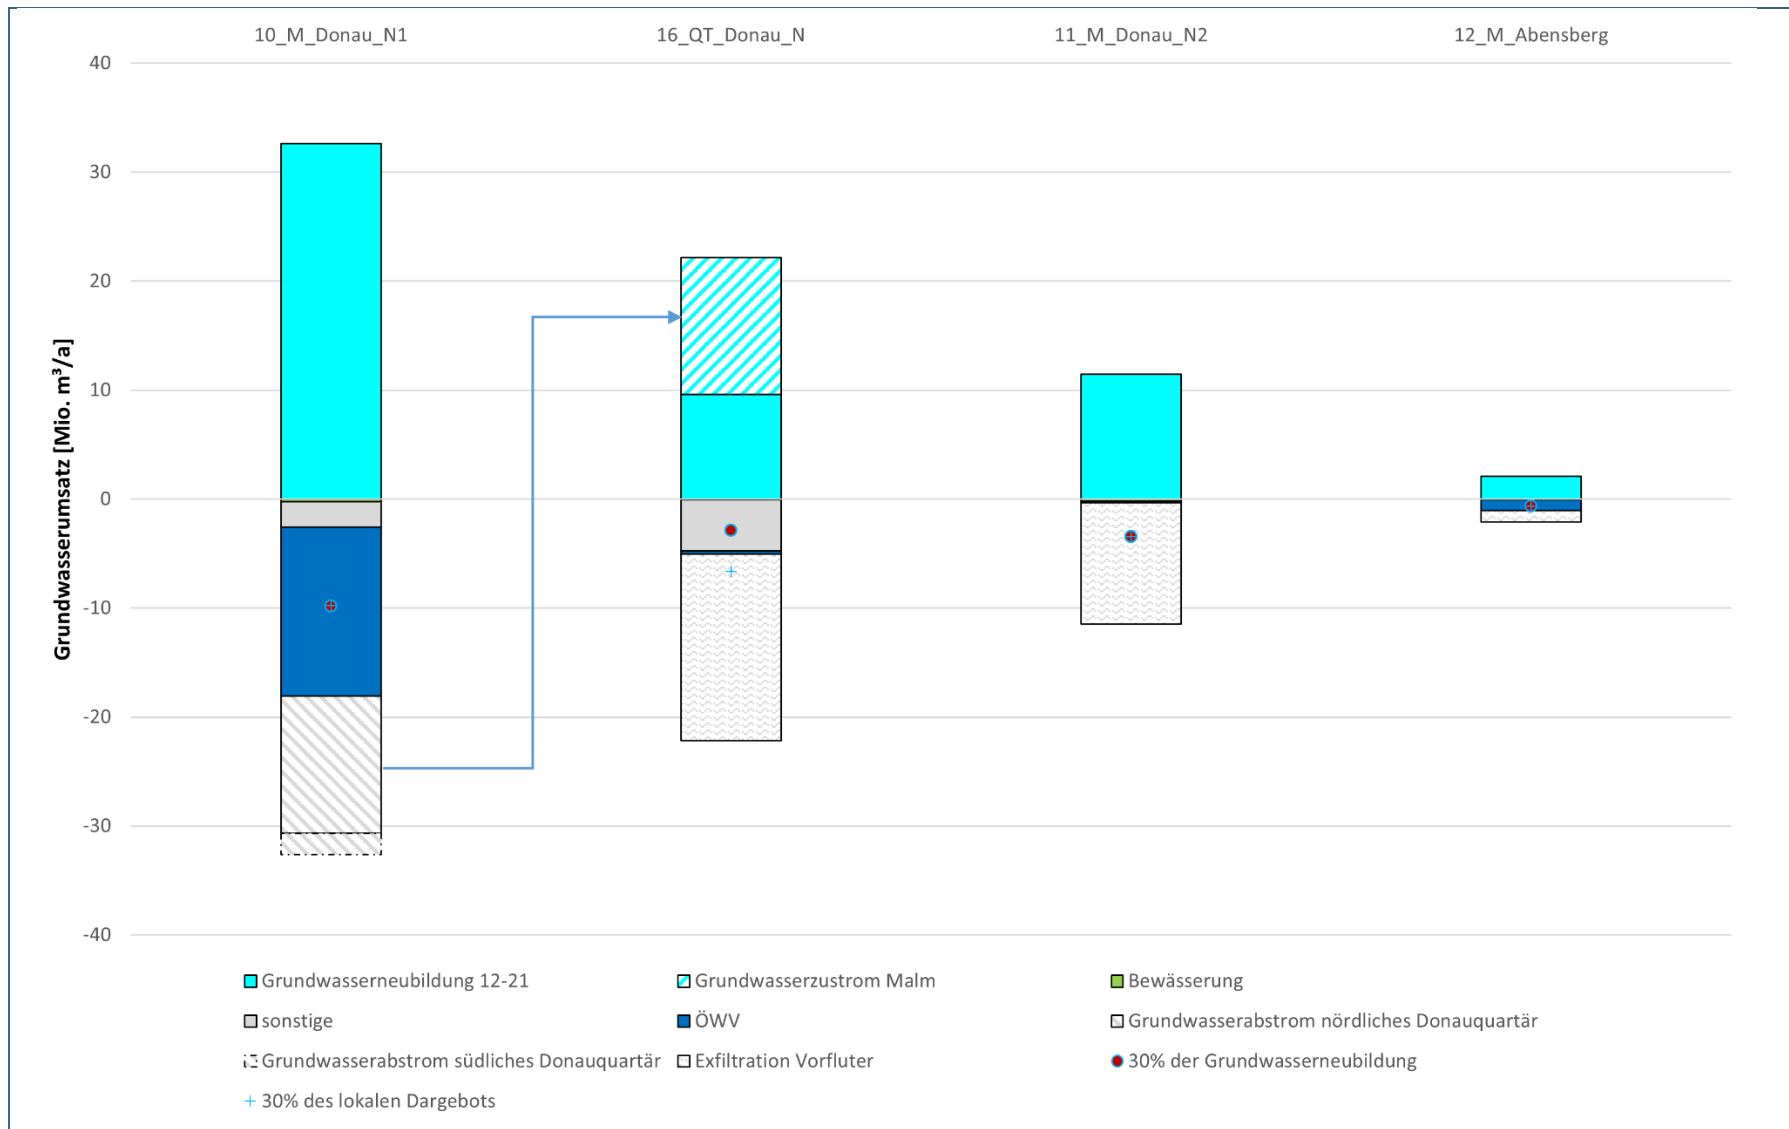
10_M_Donau_N1
16_QT_Donau_N
11_M_Donau_N2
12_M_Abensberg

Grundwasserumsatz [Mio. m³/a]

40
30
20
10
0
-10
-20
-30
-40

Grundwasserneubildung 12-21
Grundwasserzustrom Malm
Bewässerung
sonstige
ÖWV
Grundwasserabstrom nördliches Donauquartär
Grundwasserabstrom südliches Donauquartär
Exfiltration Vorfluter
30% der Grundwasserneubildung
+ 30% des lokalen Dargebots